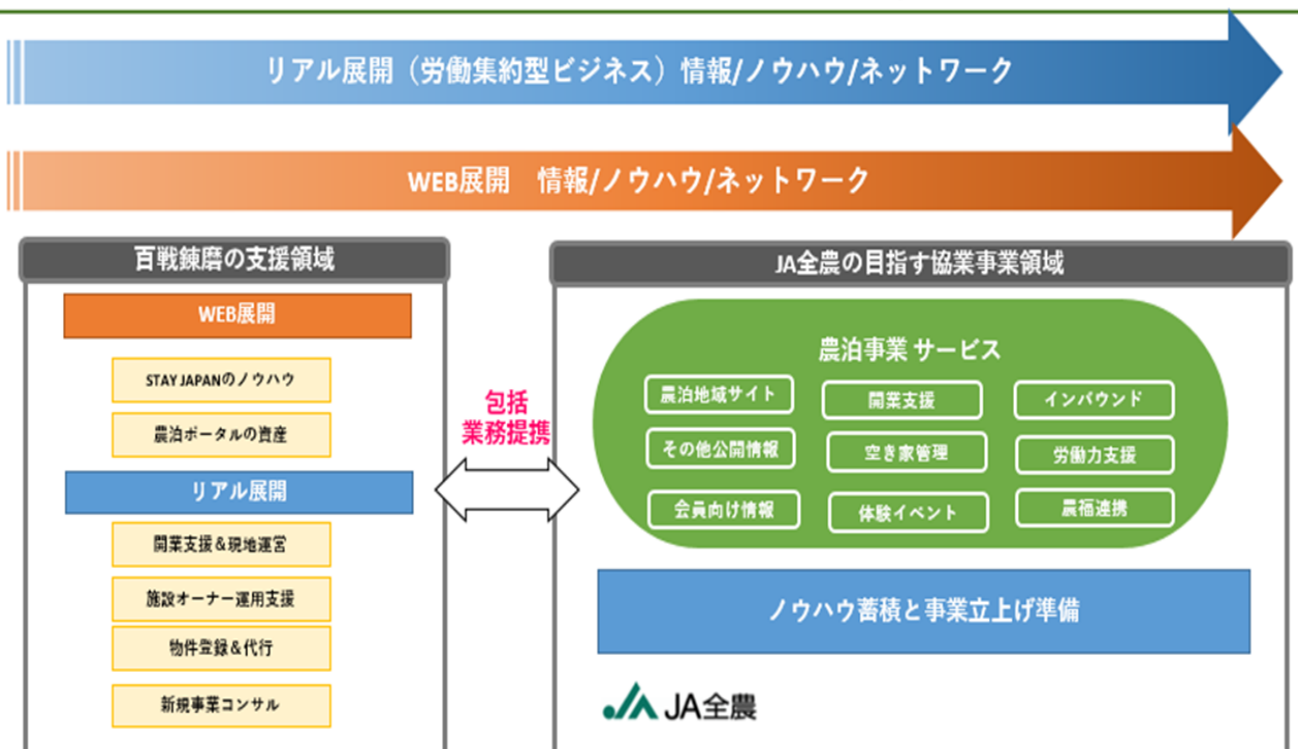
リアル展開（労働集約型ビジネス）情報/ノウハウ/ネットワーク

WEB展開　情報/ノウハウ/ネットワーク

百戦錬磨の支援領域

WEB展開

STAY JAPANのノウハウ

農泊ポータルの資産

リアル展開

開業支援＆現地運営

施設オーナー運用支援

物件登録＆代行

新規事業コンサル

包括
業務提携

JA全農の目指す協業事業領域

農泊事業 サービス

農泊地域サイト

開業支援

インバウンド

その他公開情報

空き家管理

労働力支援

会員向け情報

体験イベント

農福連携

ノウハウ蓄積と事業立上げ準備

JA全農